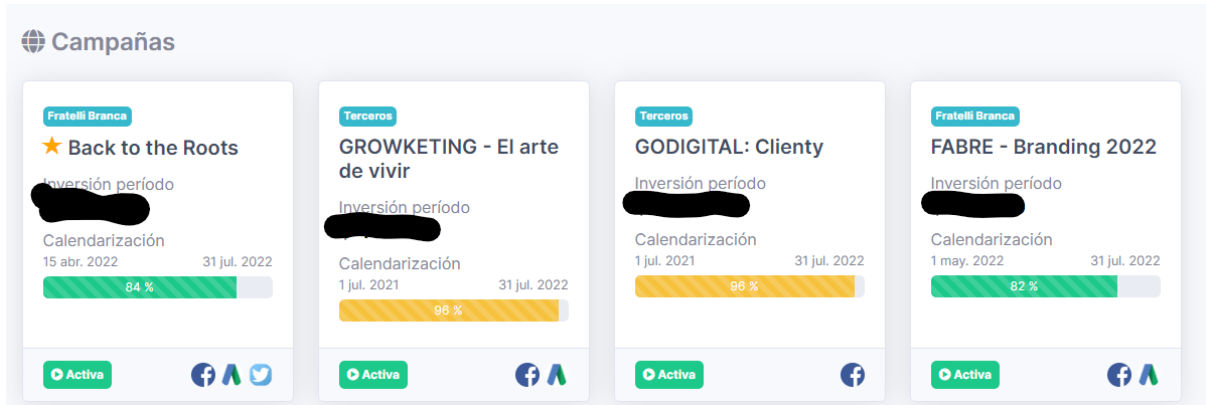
Campañas

Fratelli Branca
Back to the Roots
Inversión período
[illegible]
Calendarización
15 abr. 2022 31 jul. 2022
84 %
Activa

Terceros
GROWKETING - El arte de vivir
Inversión período
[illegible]
Calendarización
1 jul. 2021 31 jul. 2022
96 %
Activa

Terceros
GODIGITAL: Clienty
Inversión período
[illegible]
Calendarización
1 jul. 2021 31 jul. 2022
96 %
Activa

Fratelli Branca
FABRE - Branding 2022
Inversión período
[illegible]
Calendarización
1 may. 2022 31 jul. 2022
82 %
Activa